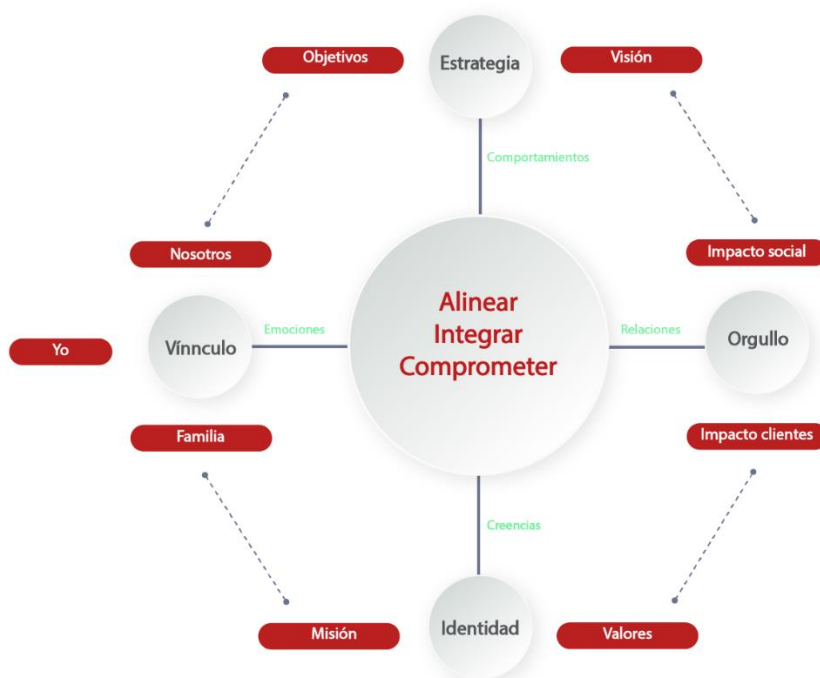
Objetivos

Estrategia

Visión

Comportamientos

Nosotros

Impacto social

Alinear
Integrar
Comprometer

Emociones

Relaciones

Yo

Vínnculo

Orgullo

Familia

Impacto clientes

Creencias

Misión

Identidad

Valores